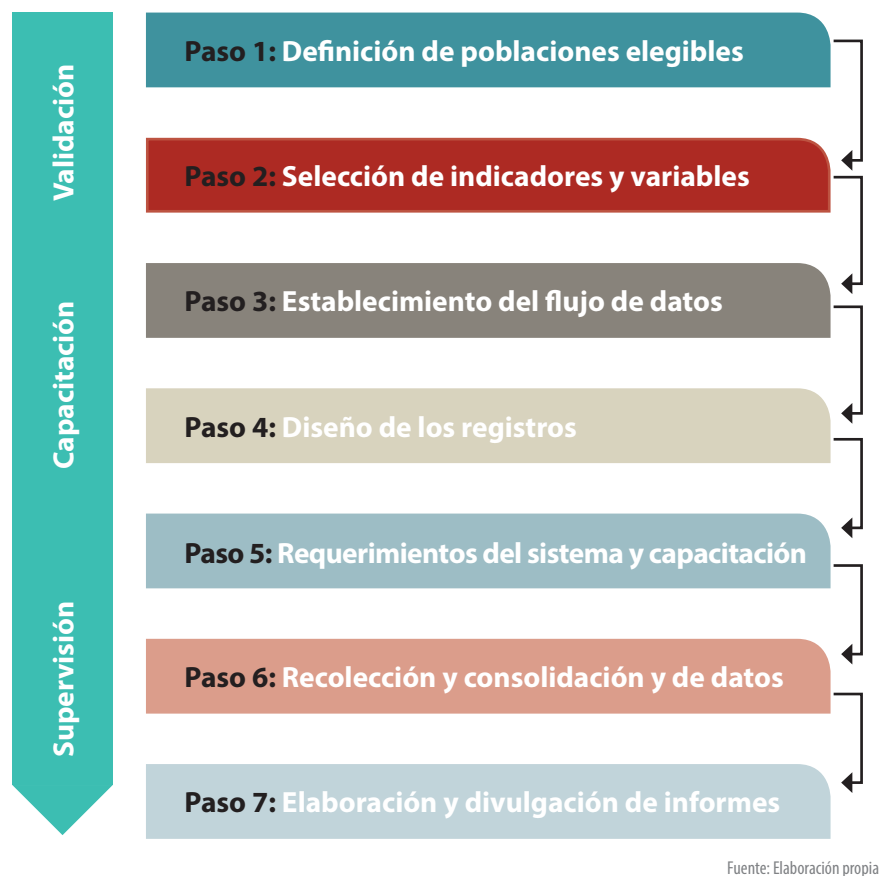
Validación

Capacitación

Supervisión

Paso 1: Definición de poblaciones elegibles

Paso 2: Selección de indicadores y variables

Paso 3: Establecimiento del flujo de datos

Paso 4: Diseño de los registros

Paso 5: Requerimientos del sistema y capacitación

Paso 6: Recolección y consolidación y de datos

Paso 7: Elaboración y divulgación de informes

Fuente: Elaboración propia